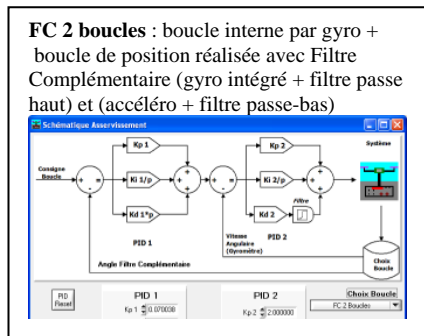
**FC 2 boucles** : boucle interne par gyro + boucle de position réalisée avec Filtre Complémentaire (gyro intégré + filtre passe haut) et (accéléro + filtre passe-bas)

Schématique Asservissement

Consigne Boucle

Kp 1

Ki 1/p

Kd 1*p

PID 1

Angle Filtre Complémentaire

Kp 2

Ki 2/p

Kd 2

Filtre

Vitesse Angulaire (Gyromètre)

PID 2

Système

Choix Boucle

PID Reset

PID 1

Kp 1 0.070000

PID 2

Kp 2 2.000000

Choix Boucle

FC 2 Boucles